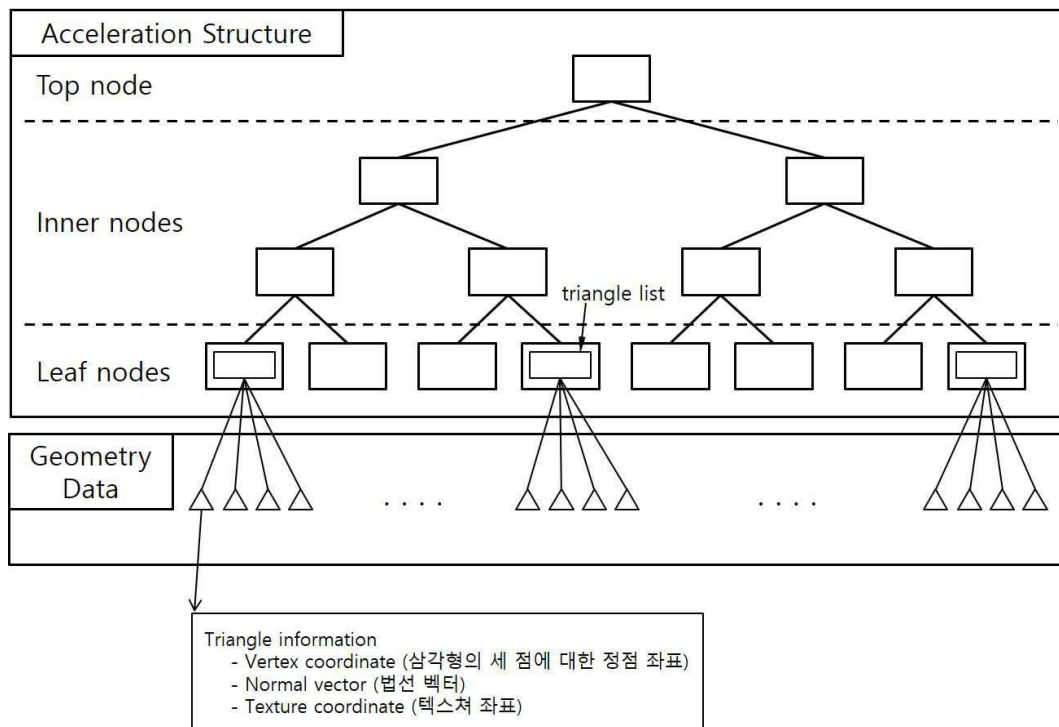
Acceleration Structure

Top node

Inner nodes

triangle list

Leaf nodes

Geometry Data

. . . .

. . . .

Triangle information
- Vertex coordinate (삼각형의 세 점에 대한 정점 좌표)
- Normal vector (법선 벡터)
- Texture coordinate (텍스쳐 좌표)